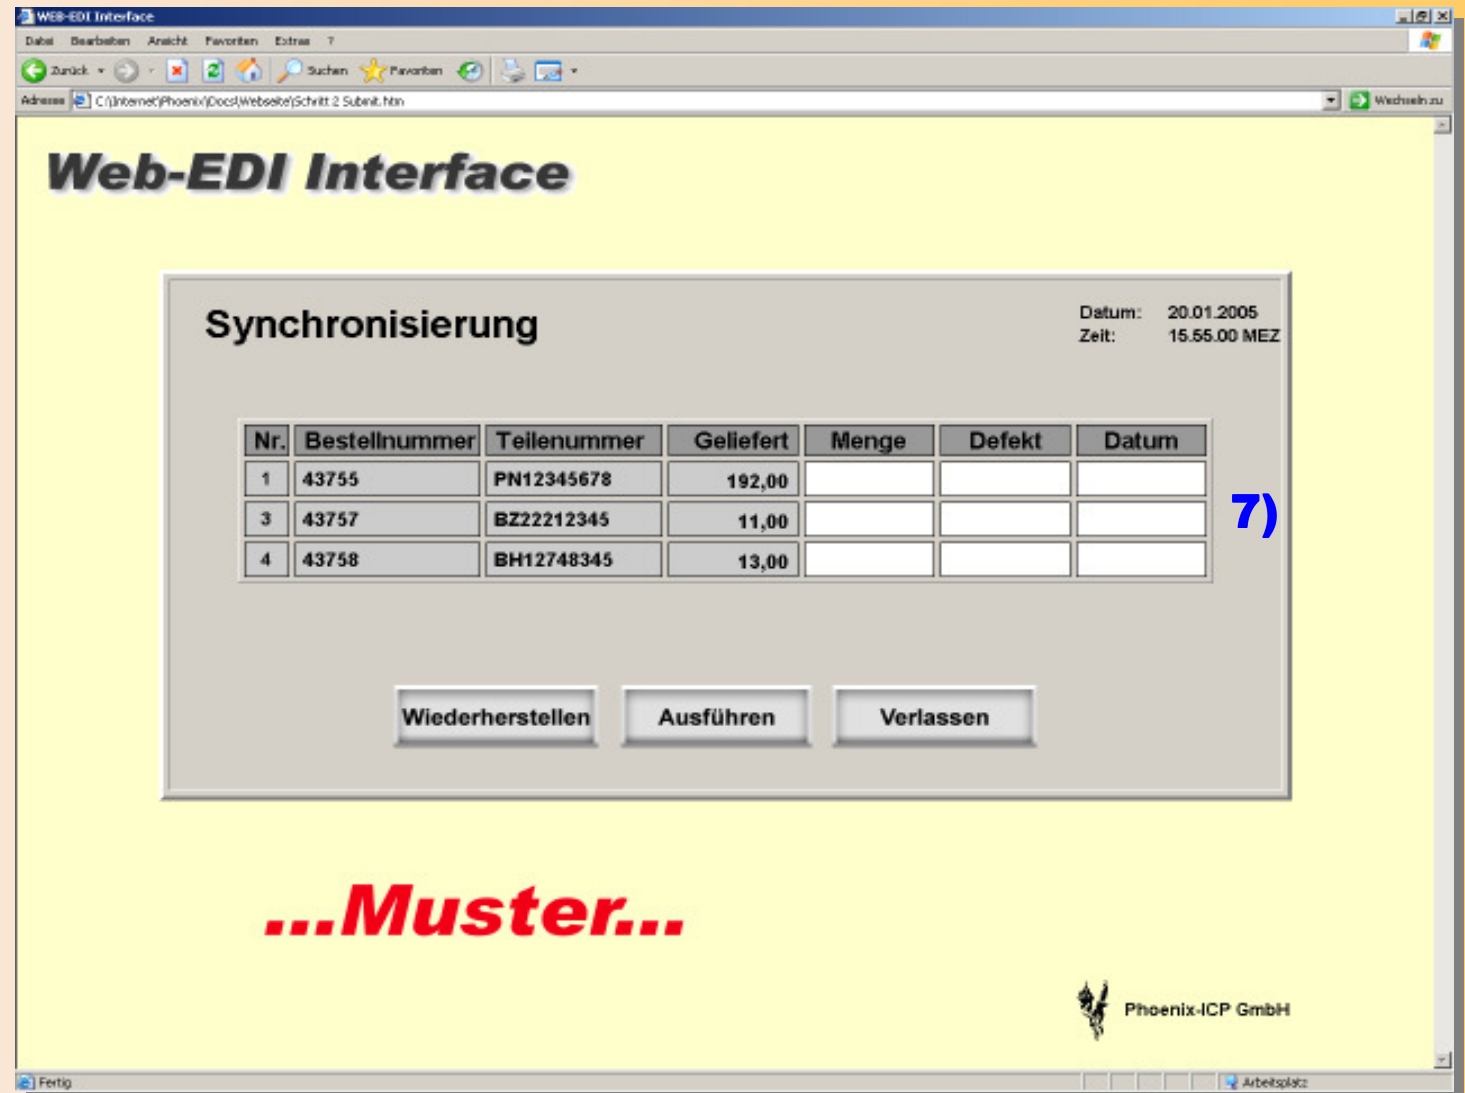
WEB-EDI Interface

Datei Bearbeiten Ansicht Favoriten Extras ?

Zurück Suchen Favoriten

Adresse C:\Internet\Phoenix\Docs\Webseite\Schritt 2 Submit.htm Wechseln zu

Web-EDI Interface

Synchronisierung

Datum: 20.01.2005
Zeit: 15.55.00 MEZ

| Nr. | Bestellnummer | Teilenummer | Geliefert | Menge | Defekt | Datum |
|---|---|---|---|---|---|---|
| 1 | 43755 | PN12345678 | 192,00 | | | |
| 3 | 43757 | BZ22212345 | 11,00 | | | |
| 4 | 43758 | BH12748345 | 13,00 | | | |

7)

Wiederherstellen Ausführen Verlassen

...Muster...

Phoenix-ICP GmbH

Fertig Arbeitsplatz